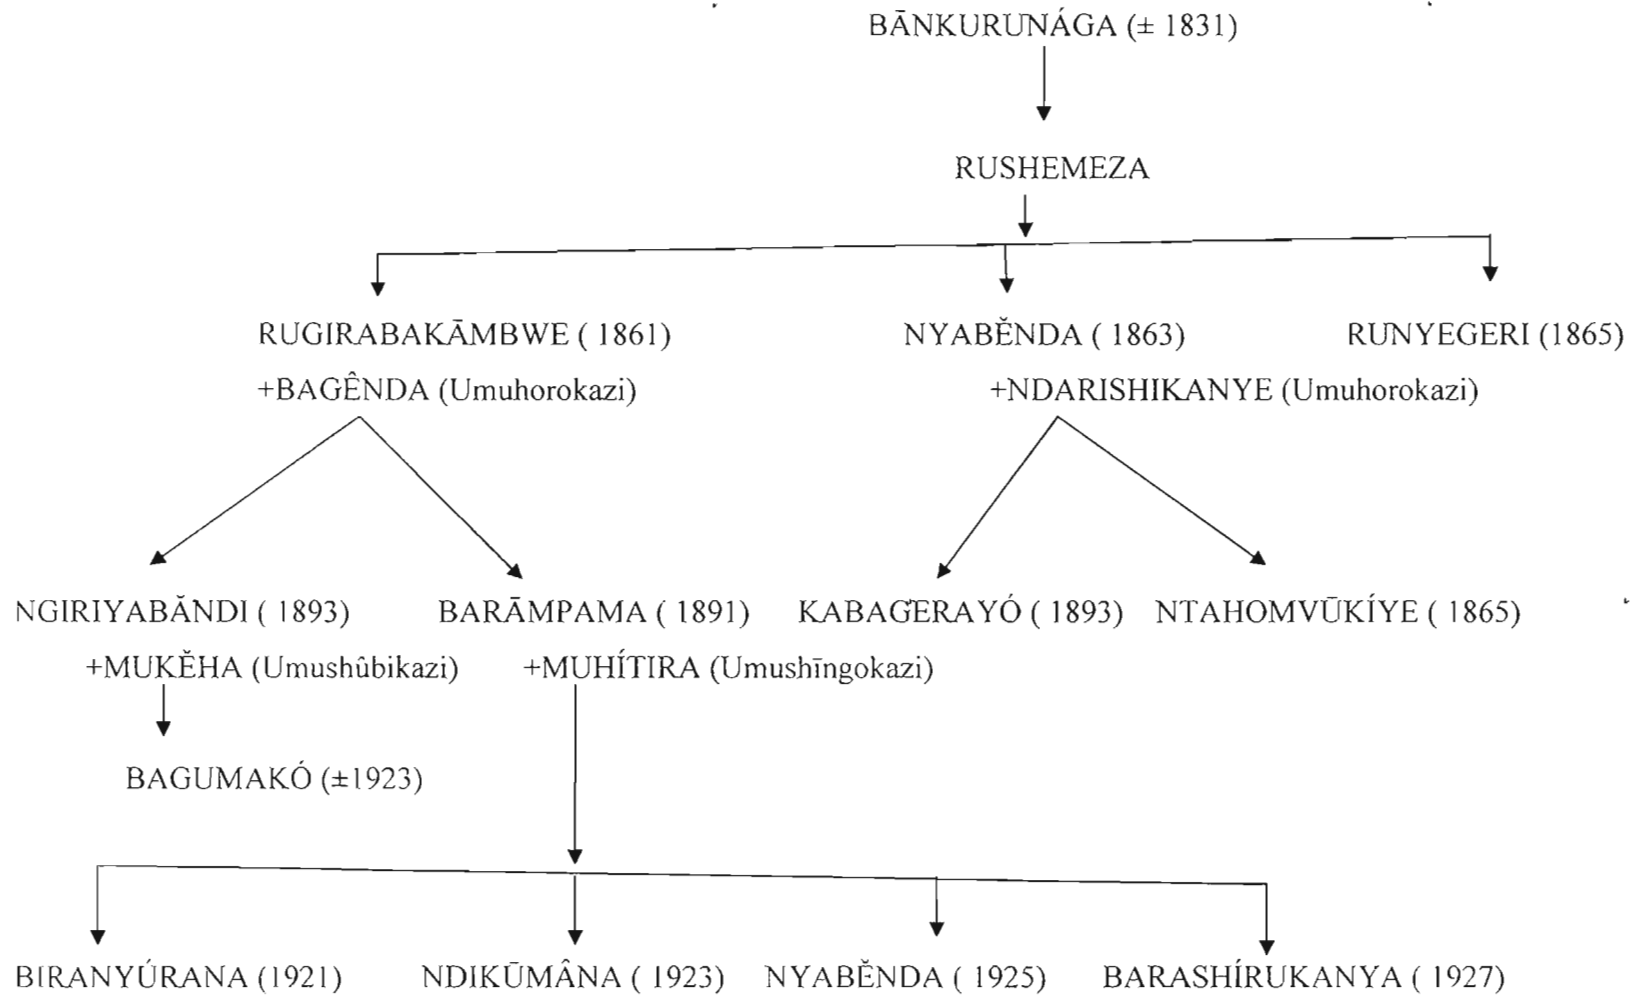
BĀNKURUNÁGA (± 1831)

RUSHEMEZA

RUGIRABAKĀMBWE ( 1861)
+BAGÊNDA (Umuhorokazi)

NYABĔNDA ( 1863)
+NDARISHIKANYE (Umuhorokazi)

RUNYEGERI (1865)

NGIRIYABĂNDI ( 1893)
+MUKĔHA (Umushûbikazi)

BAGUMAKÓ (±1923)

BARĀMPAMA ( 1891)
+MUHÍTIRA (Umushīngokazi)

KABAGĔRAYÓ ( 1893)

NTAHOMVŪKÍYE ( 1865)

BIRANYÚRANA (1921)

NDIKŪMÂNA ( 1923)

NYABĔNDA ( 1925)

BARASHÍRUKANYA ( 1927)